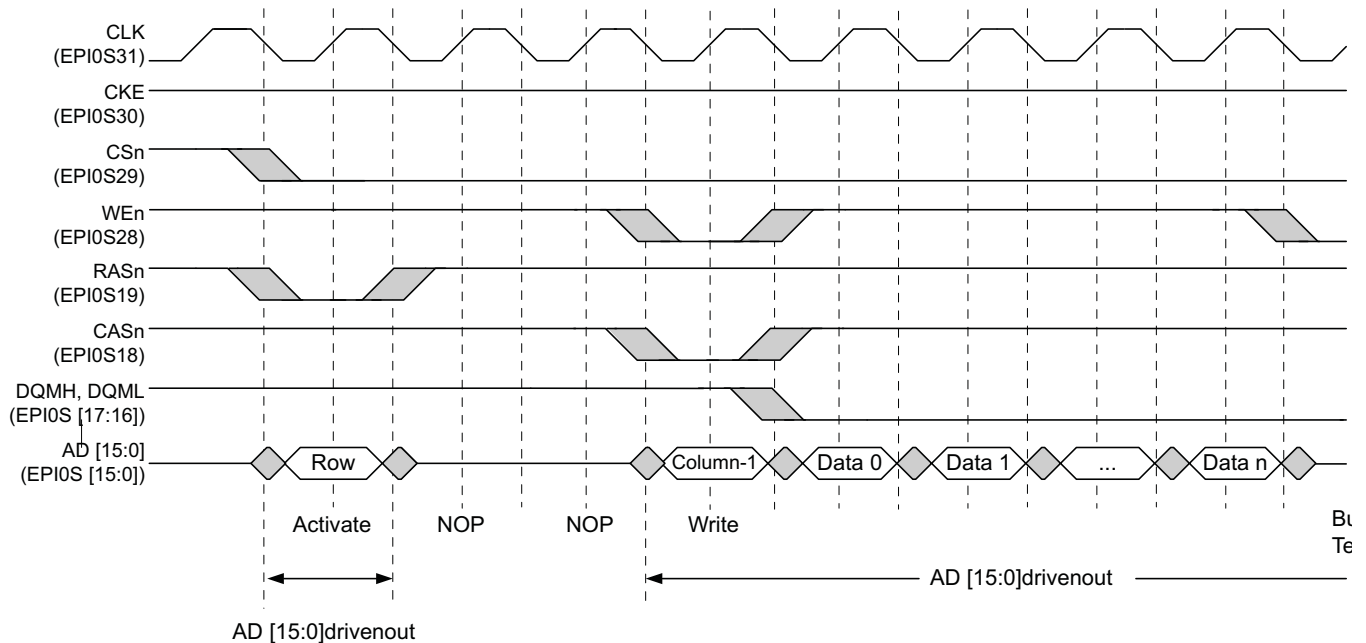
CLK
(EPI0S31)
CKE
(EPI0S30)
CSn
(EPI0S29)
WEn
(EPI0S28)
RASn
(EPI0S19)
CASn
(EPI0S18)
DQMH, DQML
(EPI0S [17:16])
AD [15:0]
(EPI0S [15:0])

Row
Column-1
Data 0
Data 1
...
Data n

Activate
NOP
NOP
Write
Bu
Te

AD [15:0]drivenout

AD [15:0]drivenout